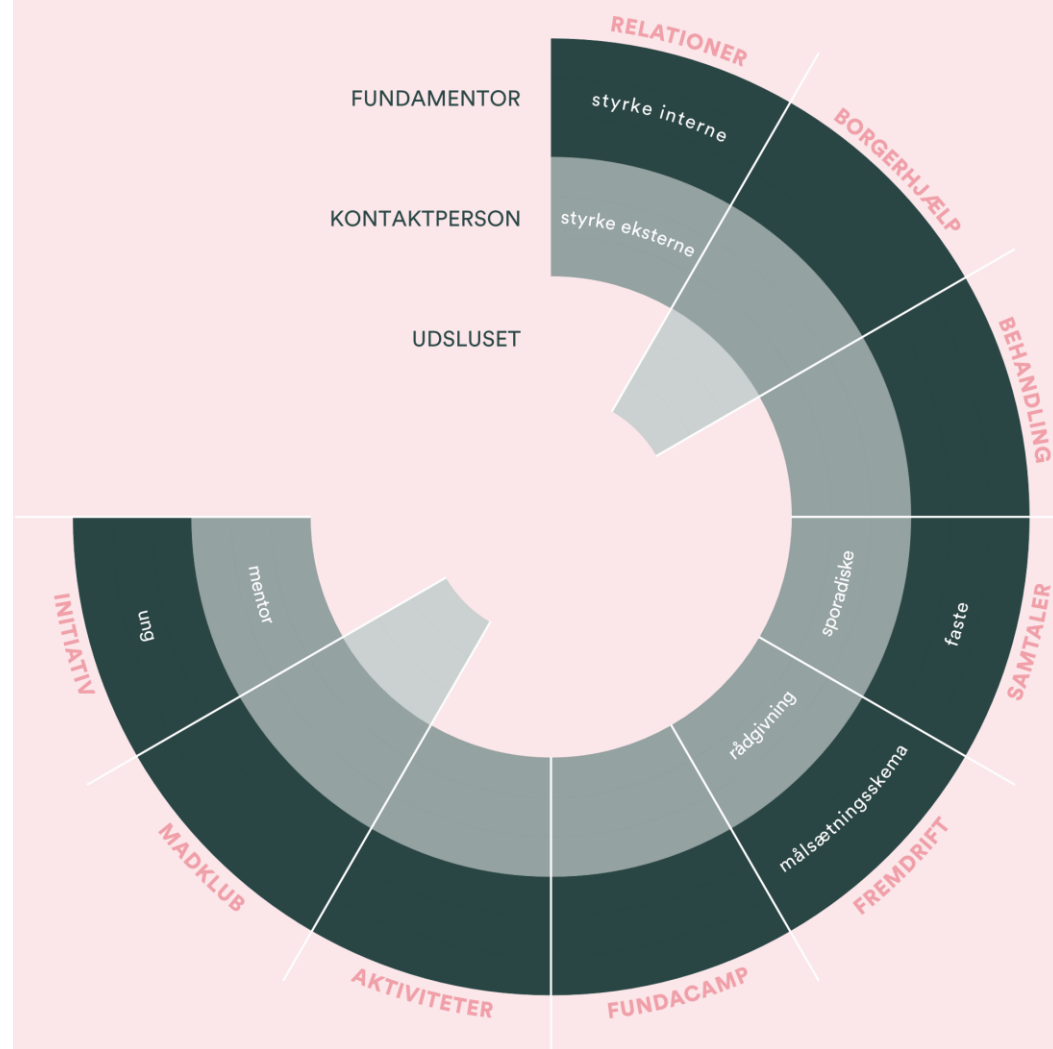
RELATIONER

FUNDAMENTOR

styrke interne

KONTAKTPERSON

styrke eksterne

UDSLUSET

BORGERHJÆLP

BEHANDLING

SAMTALER

sporadiske

faste

rådgivning

målsætningsskema

FREMDRIFT

FUNDACAMP

AKTIVITETER

MADKLUB

INITIATIV

ung

mentor